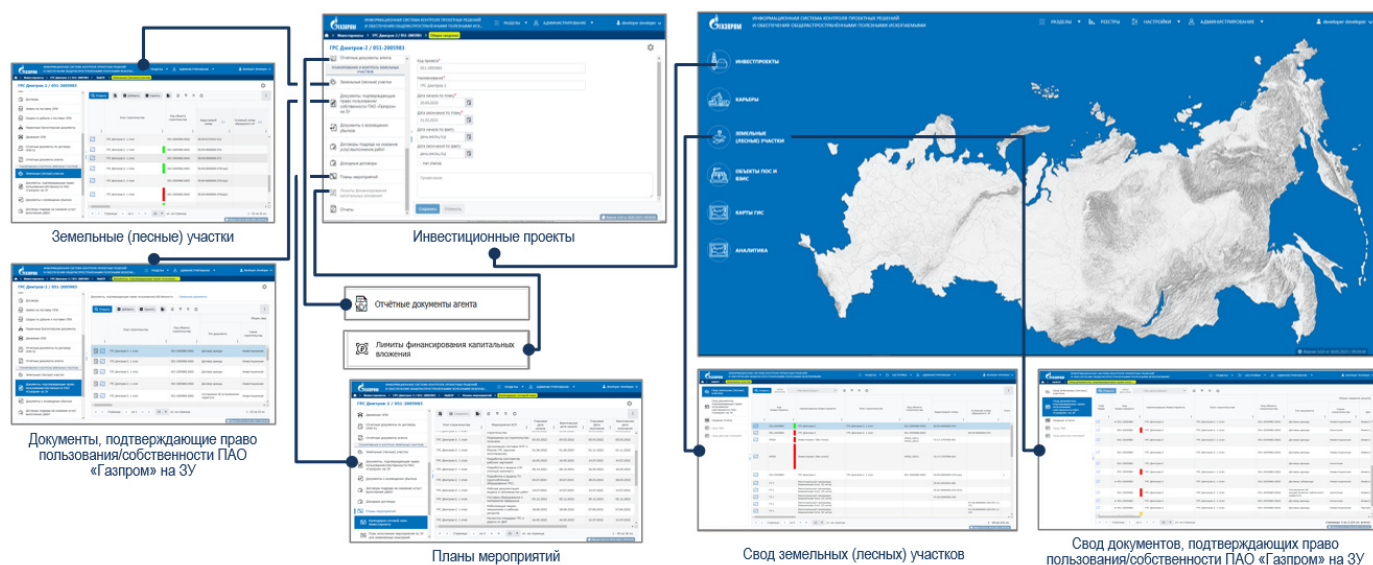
ГАЗПРОМ

ИНФОРМАЦИОННАЯ СИСТЕМА КОНТРОЛЯ ПРОЕКТНЫХ РЕШЕНИЙ И ОБЕСПЕЧЕНИЯ ОБЩЕРАСПРОСТРАНЁННЫМИ ПОЛЕЗНЫМИ ИСКОПАЕМЫМИ

РАЗДЕЛЫ

РЕЕСТРЫ

НАСТРОЙКИ

АДМИНИСТРИРОВАНИЕ

developer developer

ИНВЕСТПРОЕКТЫ

КАРЬЕРЫ

ЗЕМЕЛЬНЫЕ (ЛЕСНЫЕ) УЧАСТКИ

ОБЪЕКТЫ ПОС И ВВИС

КАРТЫ ГИС

АНАЛИТИКА

ГРС Дмитров-2 / 051-2005983

Отчётные документы агента

Земельные (лесные) участки

Документы, подтверждающие право пользования/собственности ПАО «Газпром» на ЗУ

Документы о возмещении убытков

Договоры подряда на оказание услуг/выполнение работ

Дочерние договоры

Планы мероприятий

Лимиты финансирования капитальных вложений

Отчеты

Кад. проект*

Наименование*

ГРС Дмитров-2

Дата начала по плану*

Дата окончания по плану*

Дата начала по факту

Дата окончания по факту

Примечание

Сохранить

Отменить

Земельные (лесные) участки

Инвестиционные проекты

Отчётные документы агента

Лимиты финансирования капитальных вложения

Документы, подтверждающие право пользования/собственности ПАО «Газпром» на ЗУ

Планы мероприятий

Свод земельных (лесных) участков

Свод документов, подтверждающих право пользования/собственности ПАО «Газпром» на ЗУ